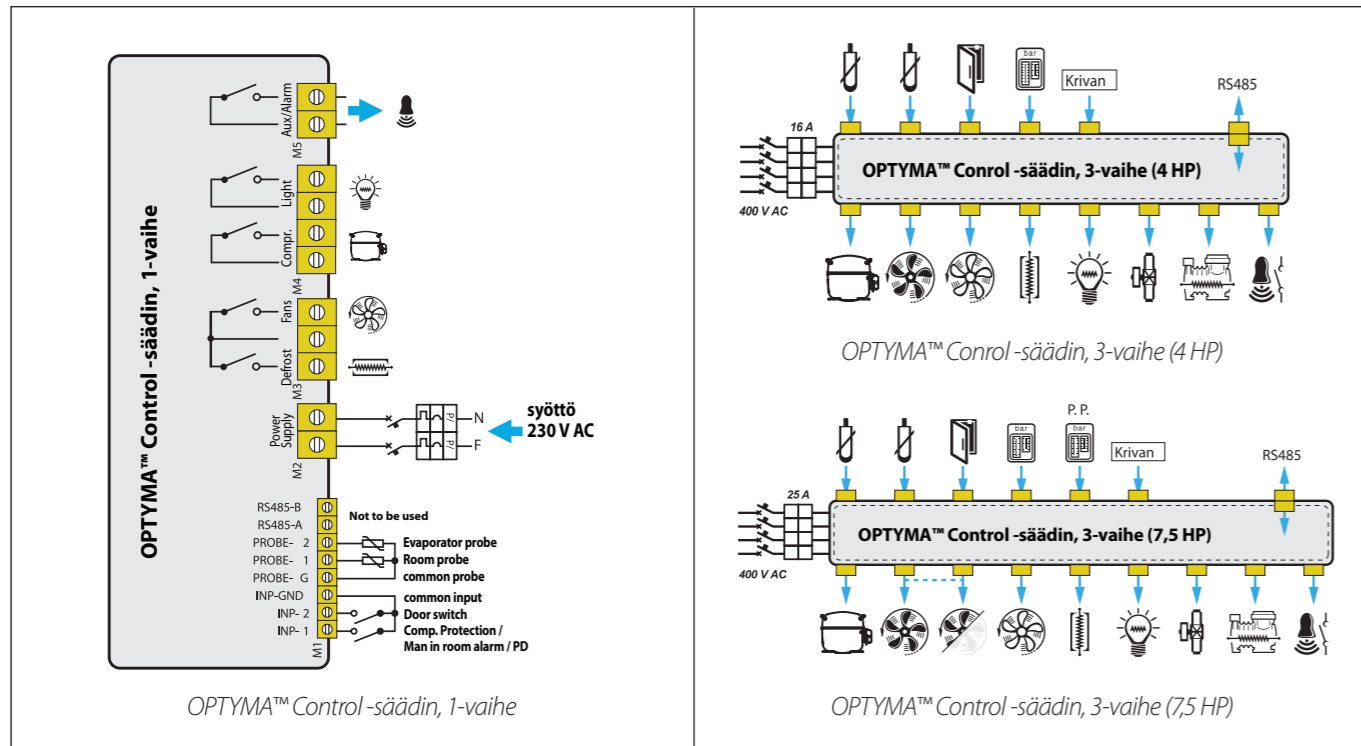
OPTYMA™ Control -säädin, 1-vaihe

Aux/Alarm
M5
Light
Compr.
M4
Fans
Defrost
M3
Power Supply
M2
N
F
syöttö
230 V AC

RS485-B
RS485-A
PROBE- 2
PROBE- 1
PROBE- G
INP-GND
INP- 2
INP- 1
M1

Not to be used
Evaporator probe
Room probe
common probe
common input
Door switch
Comp. Protection /
Man in room alarm / PD

OPTYMA™ Control -säädin, 1-vaihe

bar
Krivan
RS485
16 A
400 V AC
OPTYMA™ Conrol -säädin, 3-vaihe (4 HP)

OPTYMA™ Conrol -säädin, 3-vaihe (4 HP)

P. P.
bar
bar
Krivan
RS485
25 A
400 V AC
OPTYMA™ Control -säädin, 3-vaihe (7,5 HP)

OPTYMA™ Control -säädin, 3-vaihe (7,5 HP)